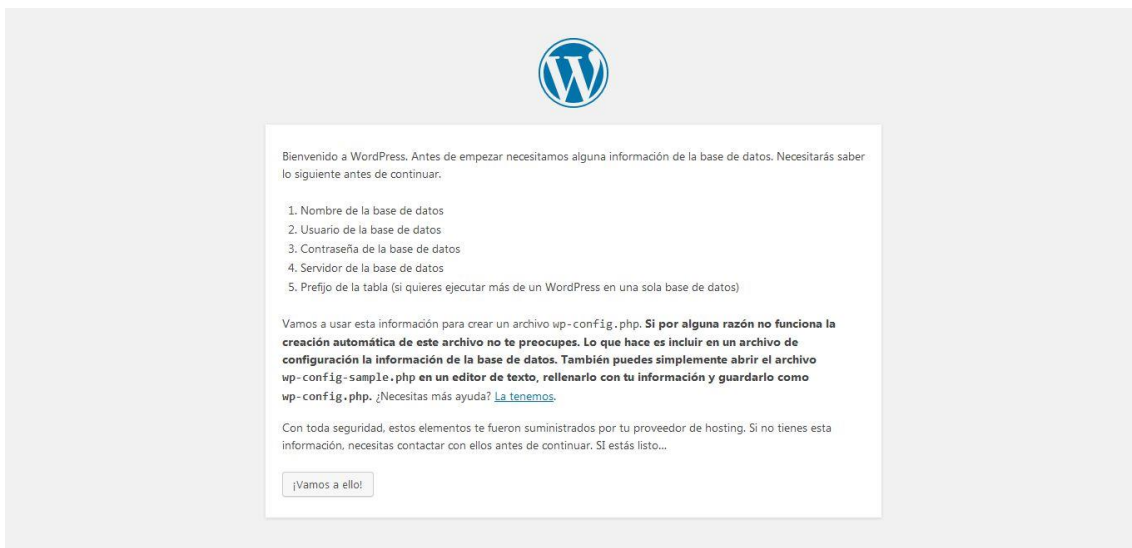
Bienvenido a WordPress. Antes de empezar necesitamos alguna información de la base de datos. Necesitarás saber lo siguiente antes de continuar.

1. Nombre de la base de datos
2. Usuario de la base de datos
3. Contraseña de la base de datos
4. Servidor de la base de datos
5. Prefijo de la tabla (si quieres ejecutar más de un WordPress en una sola base de datos)

Vamos a usar esta información para crear un archivo wp-config.php. **Si por alguna razón no funciona la creación automática de este archivo no te preocupes. Lo que hace es incluir en un archivo de configuración la información de la base de datos. También puedes simplemente abrir el archivo wp-config-sample.php en un editor de texto, rellenarlo con tu información y guardarlo como wp-config.php.** ¿Necesitas más ayuda? La tenemos.

Con toda seguridad, estos elementos te fueron suministrados por tu proveedor de hosting. Si no tienes esta información, necesitas contactar con ellos antes de continuar. SI estás listo…

¡Vamos a ello!